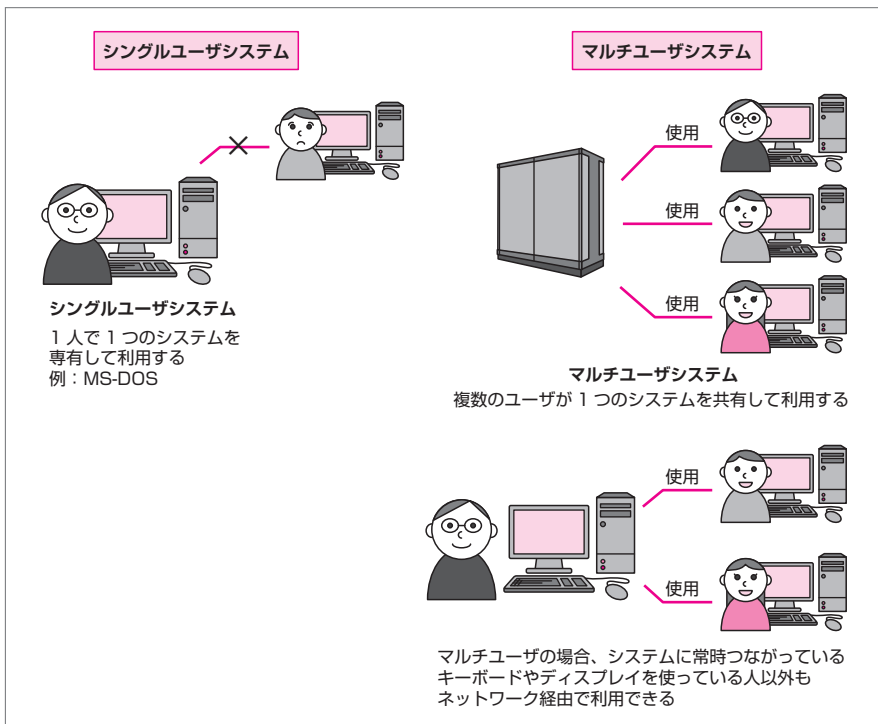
シングルユーザシステム

マルチユーザシステム

使用

使用

使用

シングルユーザシステム
1 人で 1 つのシステムを専有して利用する
例：MS-DOS

マルチユーザシステム
複数のユーザが 1 つのシステムを共有して利用する

使用

使用

マルチユーザの場合、システムに常時つながっているキーボードやディスプレイを使っている人以外もネットワーク経由で利用できる